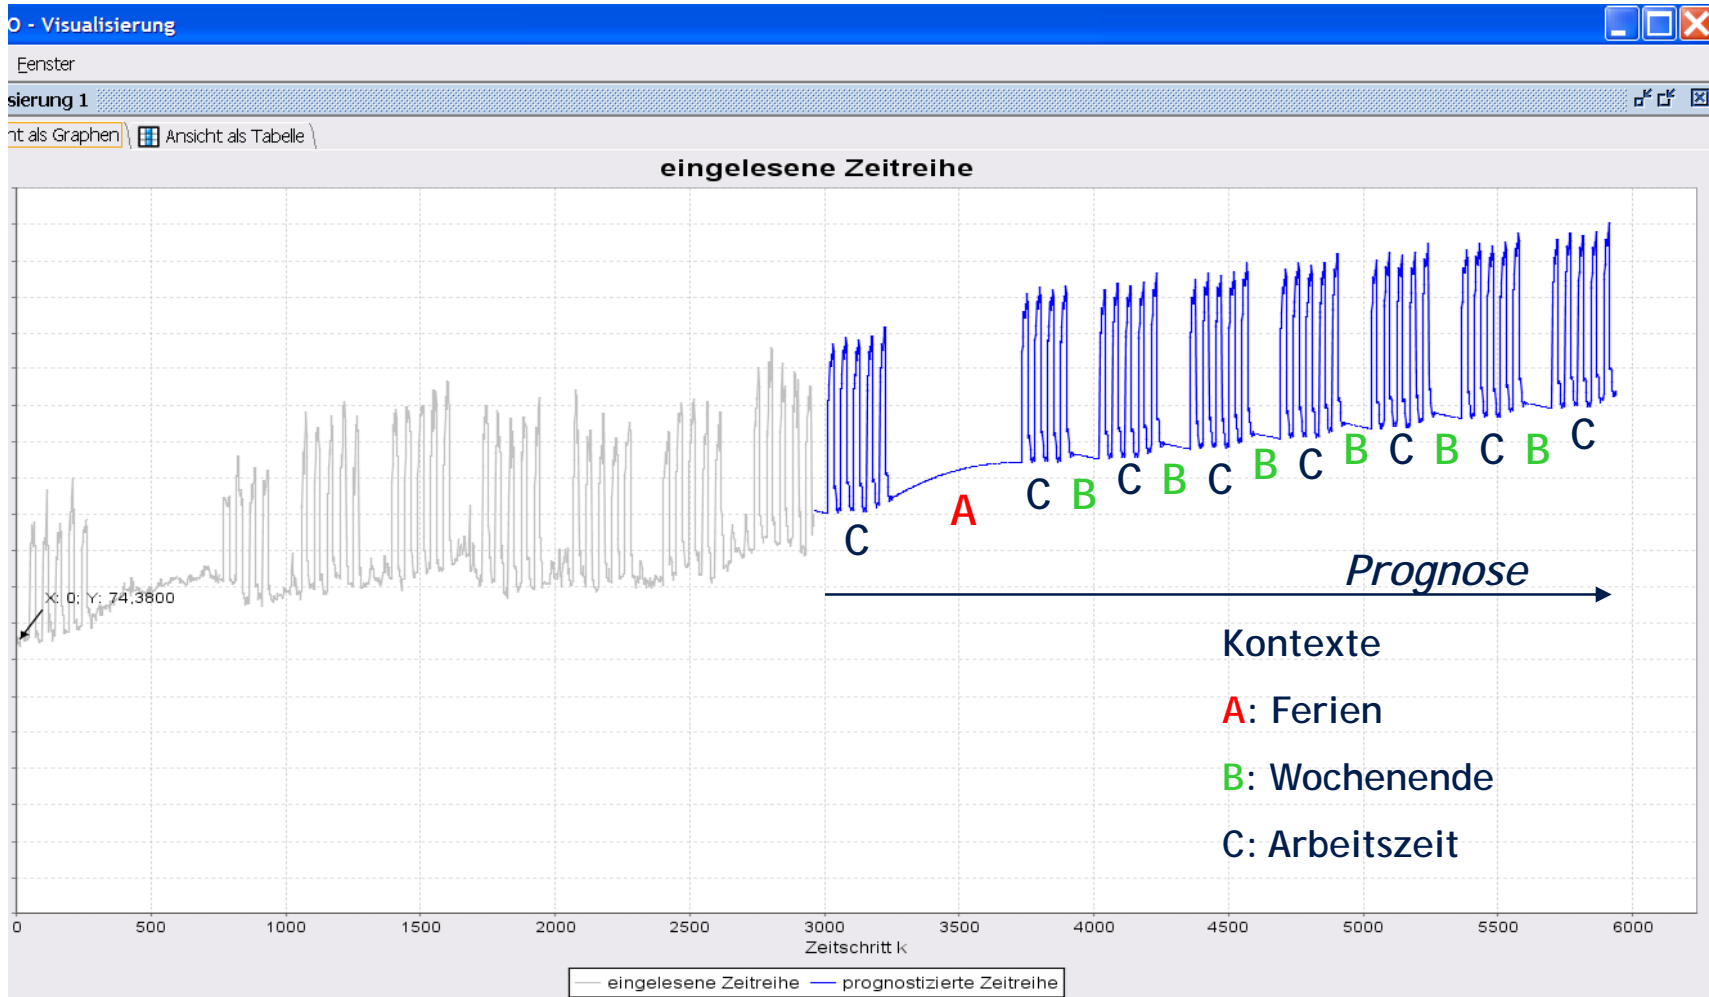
O - Visualisierung

Fenster

sierung 1

nt als Graphen | Ansicht als Tabelle

eingelesene Zeitreihe

X: 0; Y: 74,3800

C A C B C B C B C B C B C B C

Prognose

Kontexte

A: Ferien

B: Wochenende

C: Arbeitszeit

0 500 1000 1500 2000 2500 3000 3500 4000 4500 5000 5500 6000

Zeitschritt k

eingelesene Zeitreihe prognostizierte Zeitreihe